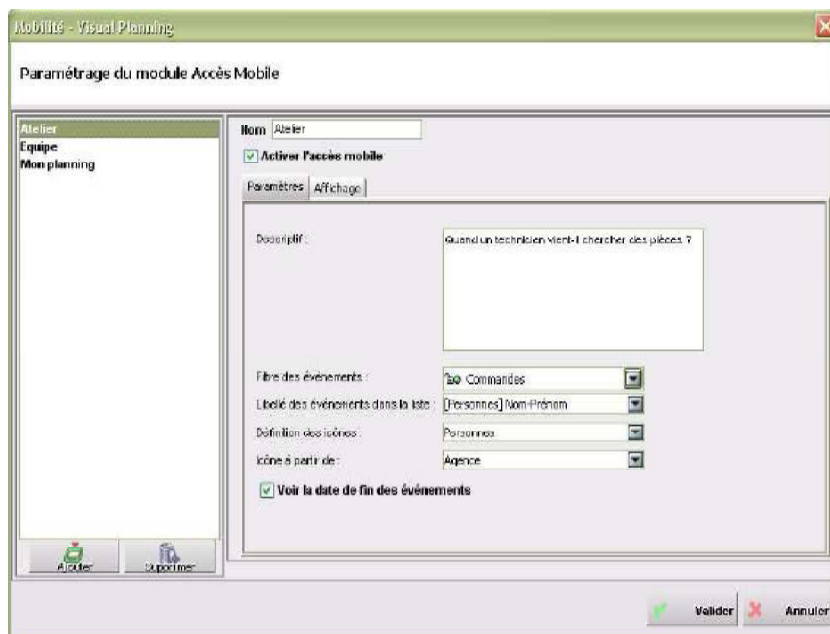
Mobilité - Visual Planning

Paramétrage du module Accès Mobile

Atelier
Equipe
Mon planning

Nom Atelier

Activer l'accès mobile

Paramètres Affichage

Descriptif :

Quand un technicien vient-il chercher des pièces ?

Filtre des événements : Commandes

Libellé des événements dans la liste : [Personnes] Nom-Prénom

Définition des icônes : Personnes

Icône à partir de : Agence

Voir la date de fin des événements

Ajouter Supprimer

Valider Annuler